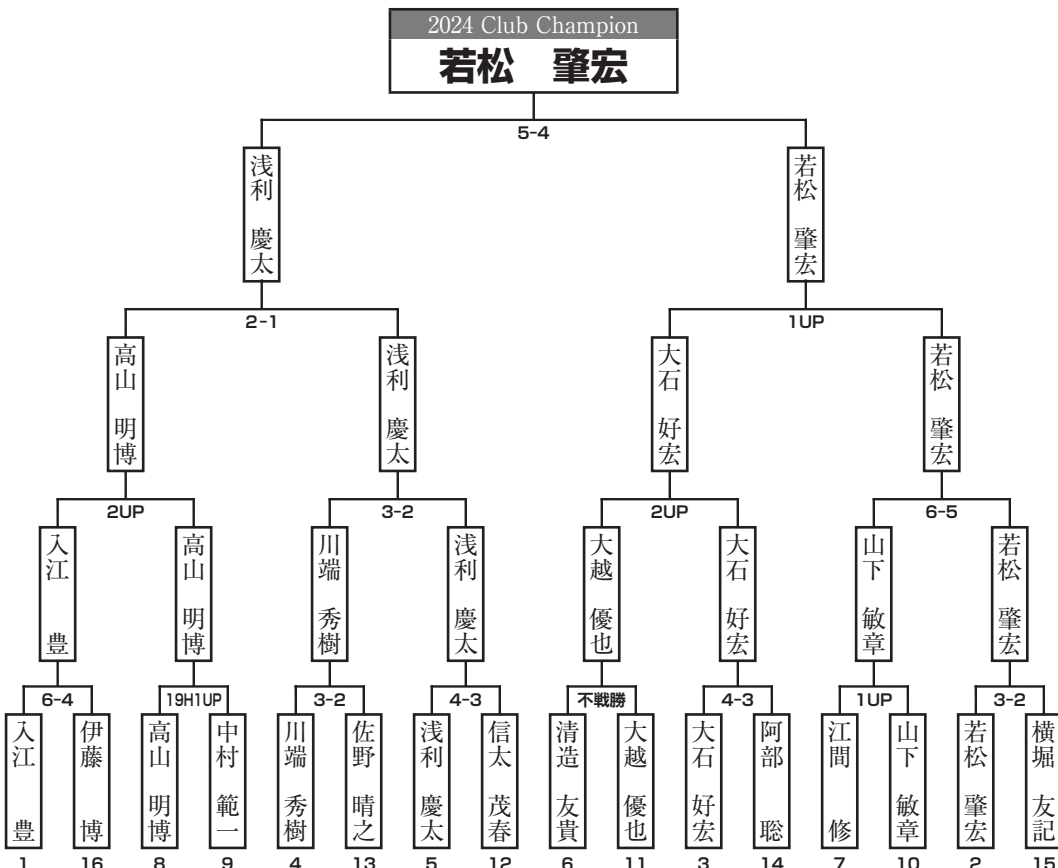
2024 Club Champion
若松　肇宏

5-4

浅利　慶太

若松　肇宏

2-1

1UP

高山　明博

浅利　慶太

大石　好宏

若松　肇宏

2UP

3-2

2UP

6-5

入江　豊

高山　明博

川端　秀樹

浅利　慶太

大越　優也

大石　好宏

山下　敏章

若松　肇宏

6-4

19H1UP

3-2

4-3

不戦勝

4-3

1UP

3-2

入江　豊

伊藤　博

高山　明博

中村　範一

川端　秀樹

佐野　晴之

浅利　慶太

信太　茂春

清造　友貴

大越　優也

大石　好宏

阿部　聡

江間　修

山下　敏章

若松　肇宏

横堀　友記

1 16 8 9 4 13 5 12 6 11 3 14 7 10 2 15